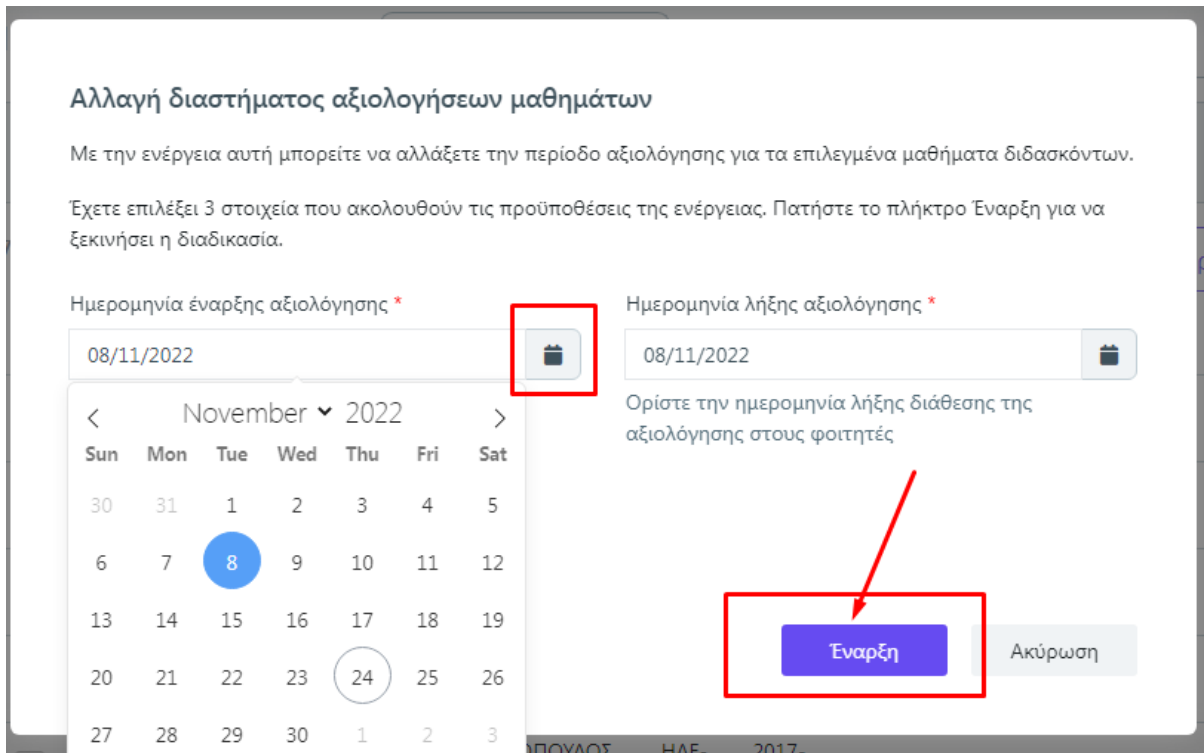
Αλλαγή διαστήματος αξιολογήσεων μαθημάτων

Με την ενέργεια αυτή μπορείτε να αλλάξετε την περίοδο αξιολόγησης για τα επιλεγμένα μαθήματα διδασκόντων.

Έχετε επιλέξει 3 στοιχεία που ακολουθούν τις προϋποθέσεις της ενέργειας. Πατήστε το πλήκτρο Έναρξη για να ξεκινήσει η διαδικασία.

Ημερομηνία έναρξης αξιολόγησης *

08/11/2022

November 2022

| Sun | Mon | Tue | Wed | Thu | Fri | Sat |
|---|---|---|---|---|---|---|
| 30 | 31 | 1 | 2 | 3 | 4 | 5 |
| 6 | 7 | 8 | 9 | 10 | 11 | 12 |
| 13 | 14 | 15 | 16 | 17 | 18 | 19 |
| 20 | 21 | 22 | 23 | 24 | 25 | 26 |
| 27 | 28 | 29 | 30 | 1 | 2 | 3 |

Ημερομηνία λήξης αξιολόγησης *

08/11/2022

Ορίστε την ημερομηνία λήξης διάθεσης της αξιολόγησης στους φοιτητές

Έναρξη

Ακύρωση

ΟΠΟΥΛΟΣ ΗΛΕ 2017